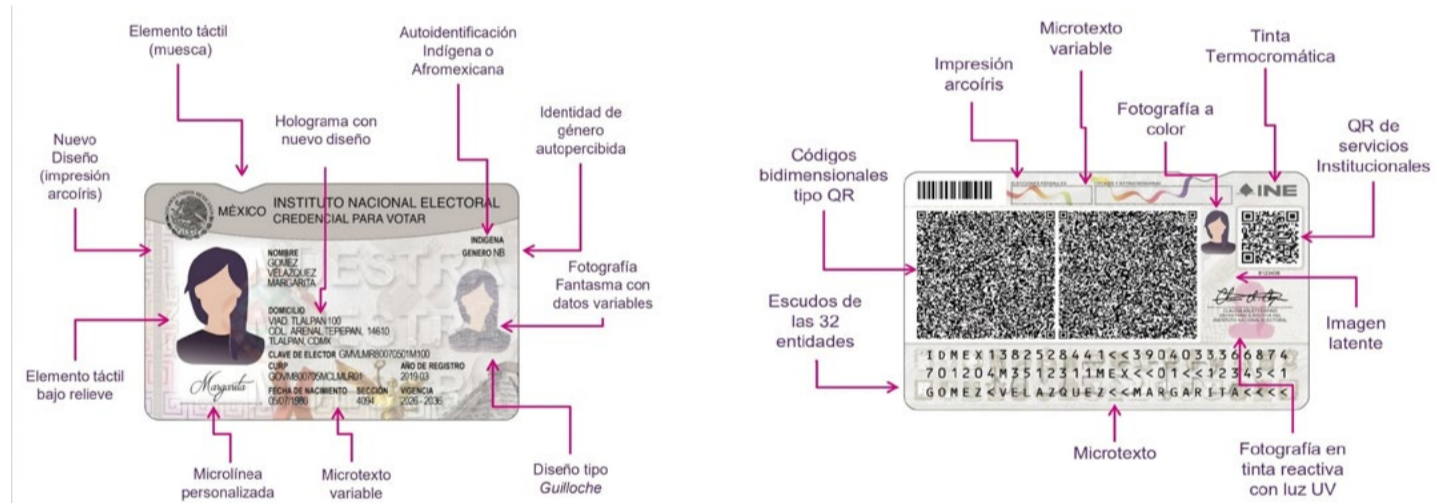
Elemento táctil (muesca)

Autoidentificación Indígena o Afromexicana

Nuevo Diseño (impresión arcoíris)

Holograma con nuevo diseño

Identidad de género autopercibida

MÉXICO INSTITUTO NACIONAL ELECTORAL CREDENCIAL PARA VOTAR

NOMBRE
GOMEZ
VELAZQUEZ
MARGARITA

INDIGENA
GENERO NB

DOMICILIO
VIAD. TLALPAN 100
COL. ARENAL TEPEPAN, 14610
TLALPAN, CDMX

CLAVE DE ELECTOR GMVLMR80070501M100
CURP GOVM800705MCLMLR01
AÑO DE REGISTRO 2019 03
FECHA DE NACIMIENTO 05/07/1980
SECCIÓN 4094
VIGENCIA 2026 - 2036

Fotografía Fantasma con datos variables

Elemento táctil bajo relieve

Microlínea personalizada

Microtexto variable

Diseño tipo Guilloche

Impresión arcoíris

Microtexto variable

Tinta Termocromática

Fotografía a color

Códigos bidimensionales tipo QR

INE

QR de servicios Institucionales

Escudos de las 32 entidades

Imagen latente

IDMEX1382528441<<3904033366874
701204M351231 1MEX<<01<<12345<1
GOMEZ<VELAZQUEZ<<MARGARITA<<<<

Microtexto

Fotografía en tinta reactiva con luz UV